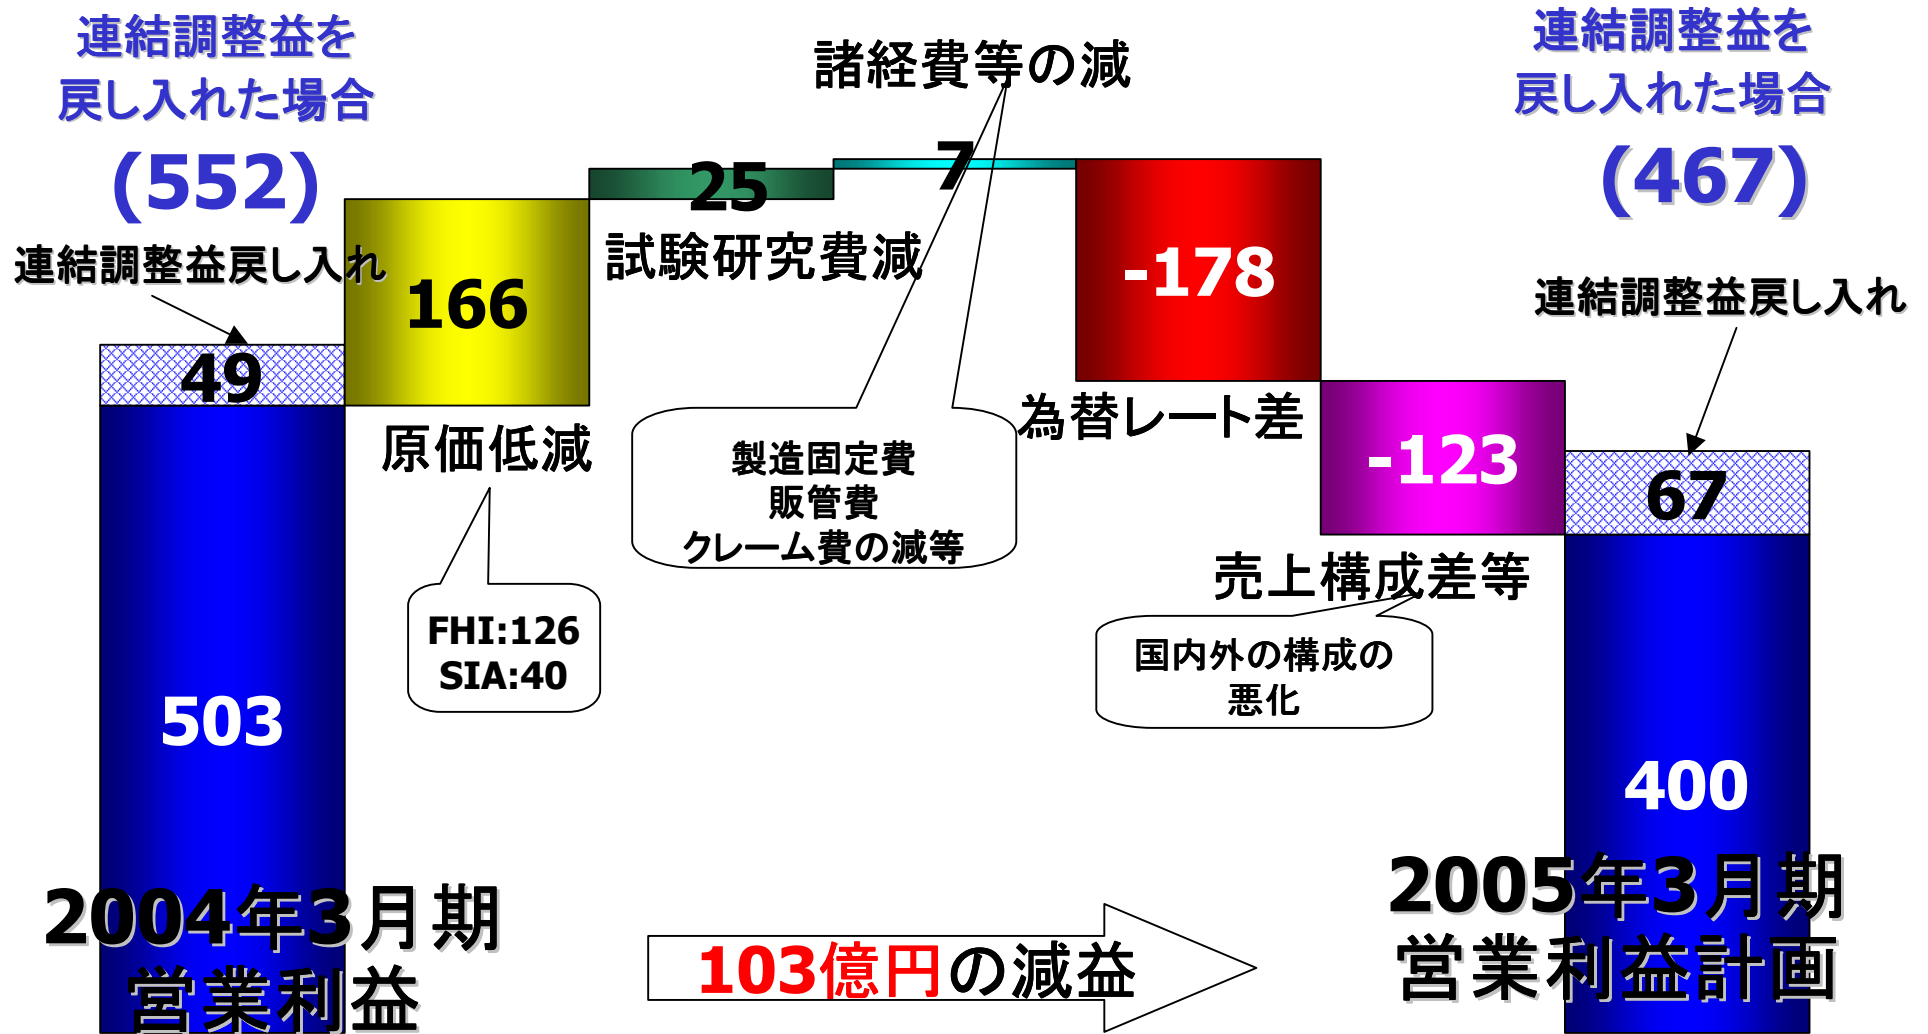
連結調整益を戻し入れた場合

(552)

連結調整益戻し入れ

49

503

2004年3月期
営業利益

166

原価低減

FHI:126
SIA:40

25

試験研究費減

諸経費等の減

7

製造固定費
販管費
クレーム費の減等

-178

為替レート差

-123

売上構成差等

国内外の構成の
悪化

103億円の減益

連結調整益を戻し入れた場合

(467)

連結調整益戻し入れ

67

400

2005年3月期
営業利益計画